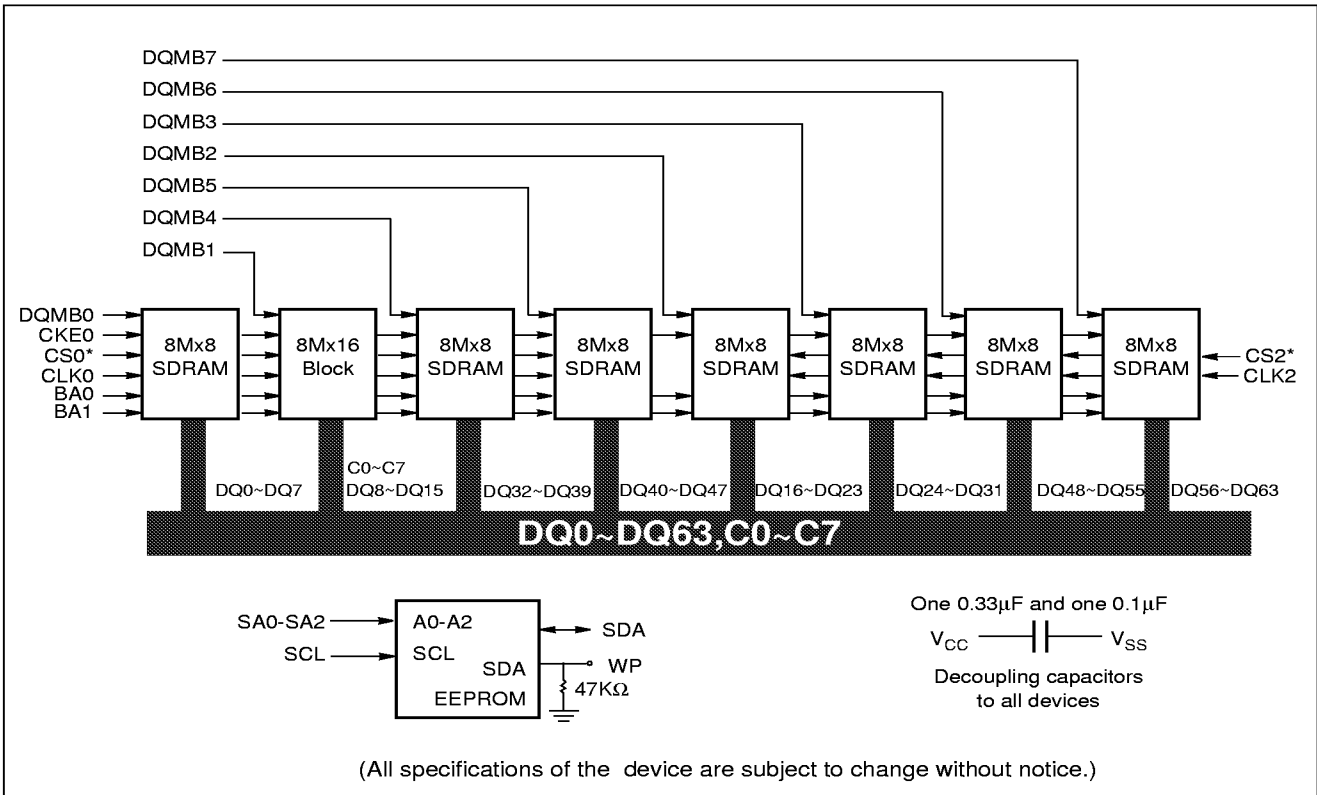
DQMB7
DQMB6
DQMB3
DQMB2
DQMB5
DQMB4
DQMB1

DQMB0
CKE0
CS0*
CLK0
BA0
BA1

8Mx8 SDRAM
8Mx16 Block
8Mx8 SDRAM
8Mx8 SDRAM
8Mx8 SDRAM
8Mx8 SDRAM
8Mx8 SDRAM
8Mx8 SDRAM

CS2*
CLK2

DQ0~DQ7
C0~C7
DQ8~DQ15
DQ32~DQ39
DQ40~DQ47
DQ16~DQ23
DQ24~DQ31
DQ48~DQ55
DQ56~DQ63

DQ0~DQ63,C0~C7

SA0-SA2
SCL
A0-A2
SCL
SDA
EEPROM
SDA
WP
47KΩ

One 0.33μF and one 0.1μF
$V_{CC}$
$V_{SS}$
Decoupling capacitors to all devices

(All specifications of the device are subject to change without notice.)